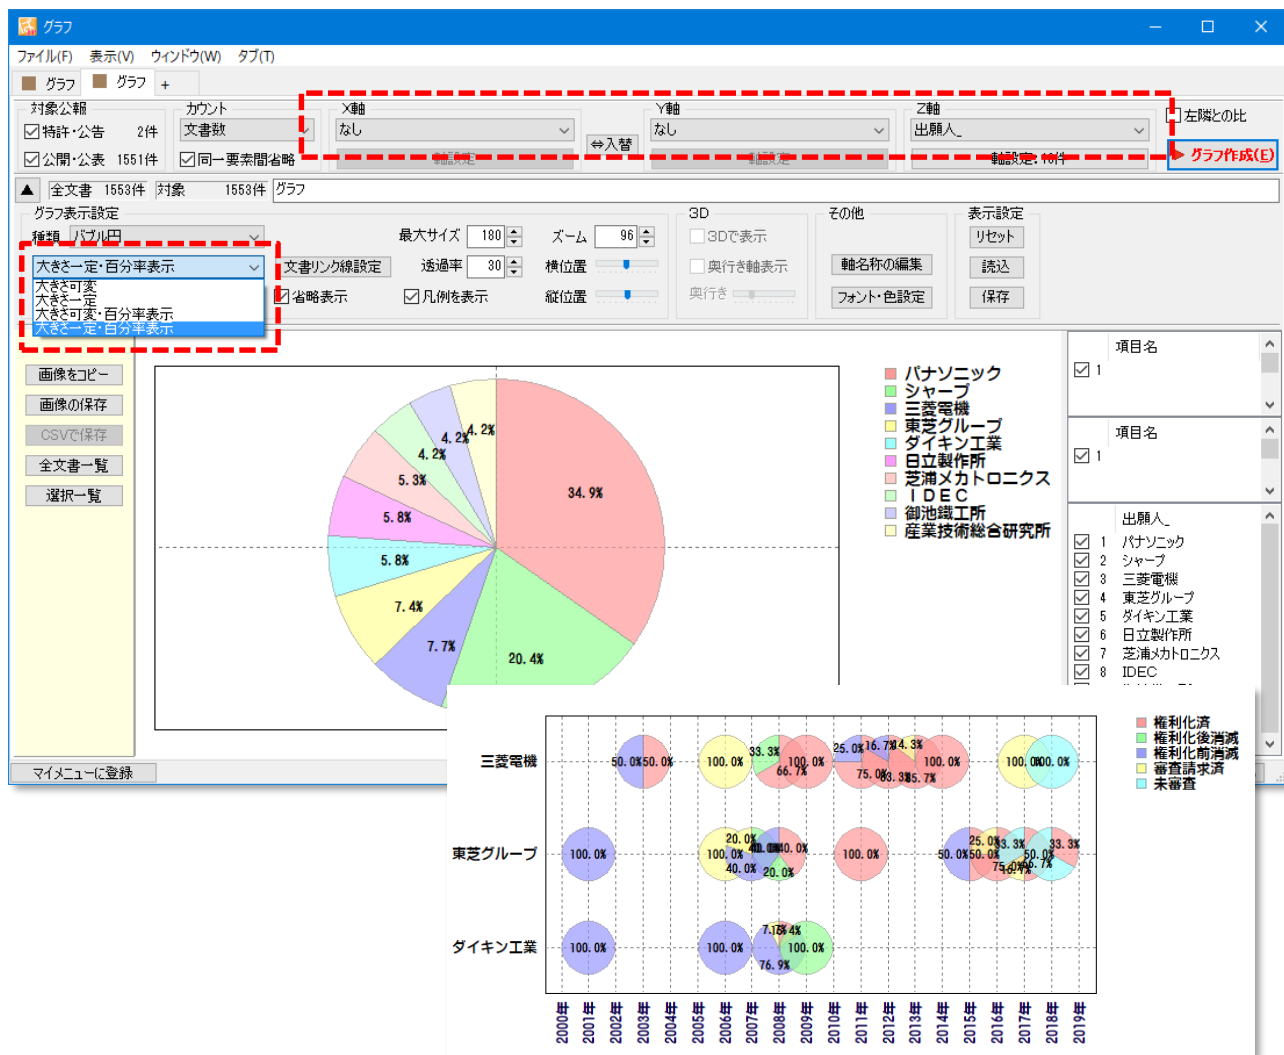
グラフ

ファイル(F) 表示(V) ウィンドウ(W) タブ(T)

グラフ グラフ +

対象公報
特許・公告 2件
公開・公表 1551件

カウント
文書数
同一要素間省略

X軸
なし
軸設定

⇔入替

Y軸
なし
軸設定

Z軸
出願人_
軸設定: 10件

左隣との比
グラフ作成(E)

全文書 1553件 対象 1553件 グラフ

グラフ表示設定
種類 バブル円
大きさ一定・百分率表示
大きさ可変
大きさ一定
大きさ可変・百分率表示
大きさ一定・百分率表示

文書リンク線設定
省略表示
凡例を表示

最大サイズ 180
透過率 30
ズーム 96
横位置
縦位置

3D
3Dで表示
奥行き軸表示
奥行き

その他
軸名称の編集
フォント・色設定

表示設定
リセット
読込
保存

画像をコピー
画像の保存
CSVで保存
全文書一覧
選択一覧

マイメニューに登録

34.9%
20.4%
7.7%
7.4%
5.8%
5.8%
5.3%
4.2%
4.2%
4.2%

パナソニック
シャープ
三菱電機
東芝グループ
ダイキン工業
日立製作所
芝浦メカトロニクス
IDEC
御池鐵工所
産業技術総合研究所

項目名
1

項目名
1

出願人_
1 パナソニック
2 シャープ
3 三菱電機
4 東芝グループ
5 ダイキン工業
6 日立製作所
7 芝浦メカトロニクス
8 IDEC

三菱電機
50.0% 50.0%
100.0%
33.3%
66.7%
100.0%
25.0%
16.7%
4.3%
75.0%
33.3%
35.7%
100.0%
100.0%
100.0%

東芝グループ
100.0%
20.0%
100.0%
40.0%
40.0%
40.0%
20.0%
100.0%
50.0% 50.0%
25.0%
33.3%
75.0%
50.0%
66.7%
33.3%

ダイキン工業
100.0%
100.0%
7.1%
15.4%
76.9%
100.0%

権利化済
権利化後消滅
権利化前消滅
審査請求済
未審査

2000年 2001年 2002年 2003年 2004年 2005年 2006年 2007年 2008年 2009年 2010年 2011年 2012年 2013年 2014年 2015年 2016年 2017年 2018年 2019年